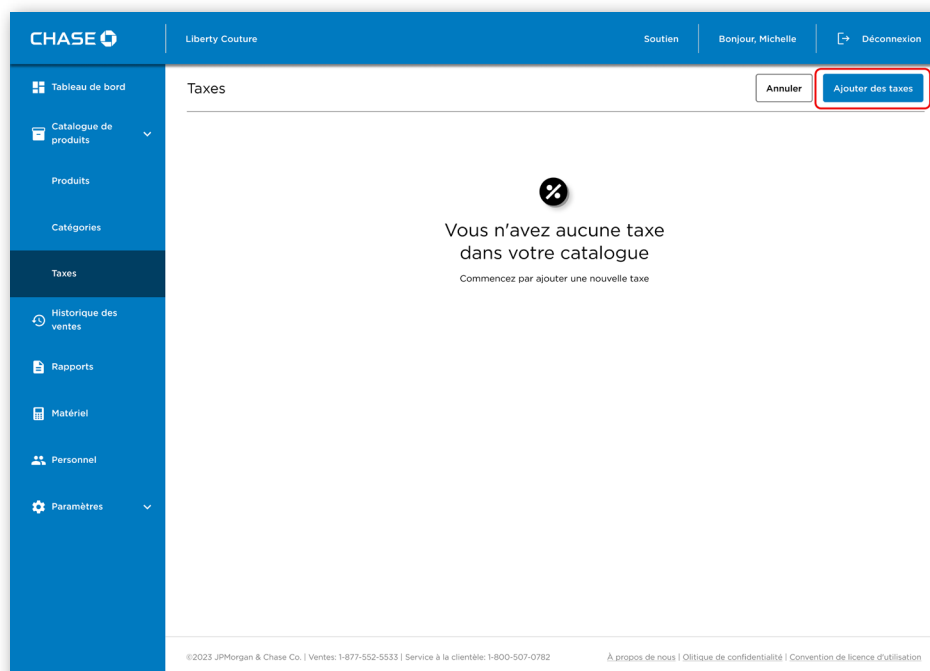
CHASE

Liberty Couture

Soutien

Bonjour, Michelle

Déconnexion

Tableau de bord

Catalogue de produits

Produits

Catégories

Taxes

Historique des ventes

Rapports

Matériel

Personnel

Paramètres

Taxes

Annuler

Ajouter des taxes

Vous n'avez aucune taxe dans votre catalogue

Commencez par ajouter une nouvelle taxe

©2023 JPMorgan & Chase Co. | Ventes: 1-877-552-5533 | Service à la clientèle: 1-800-507-0782

À propos de nous | Olitique de confidentialité | Convention de licence d'utilisation